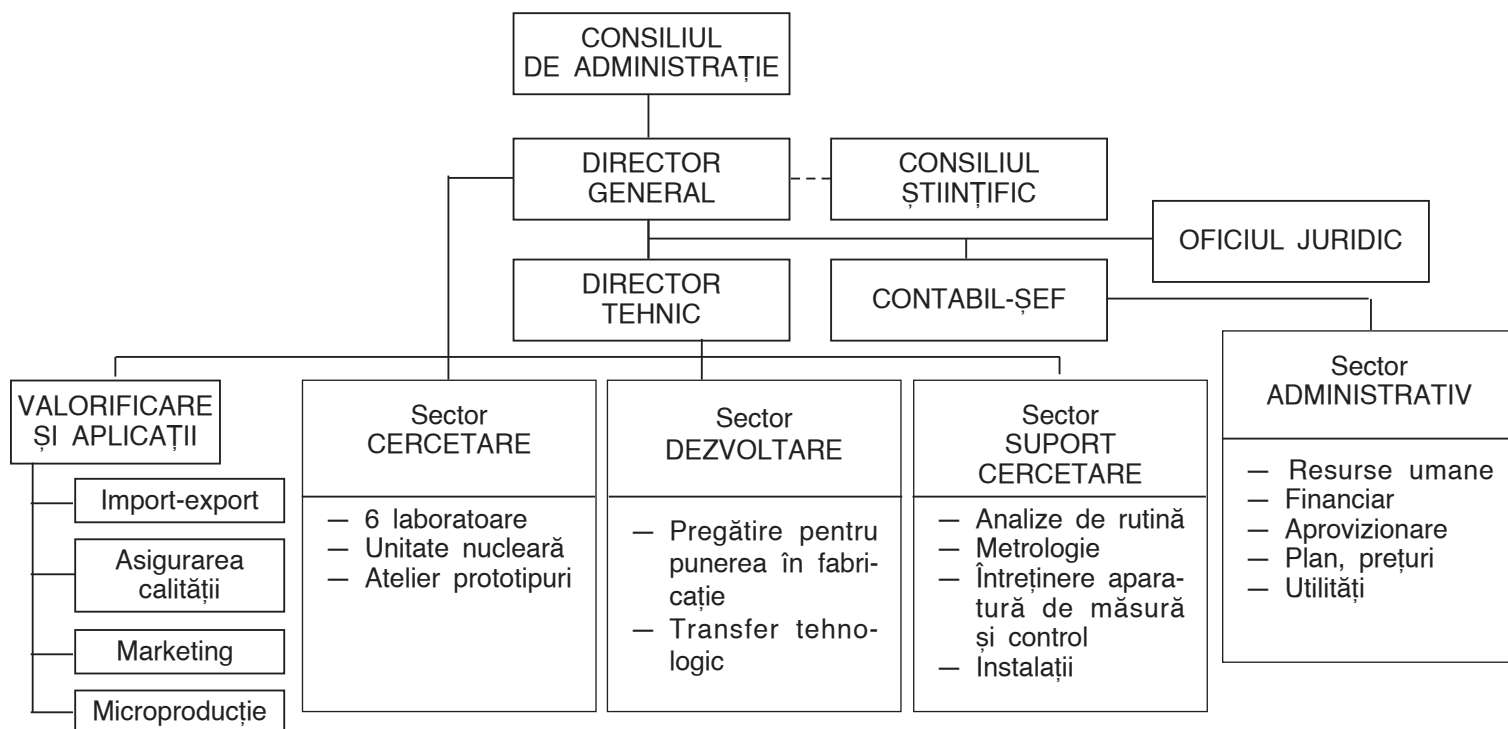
CONSILIUL DE ADMINISTRAȚIE

DIRECTOR GENERAL

CONSILIUL ȘTIINȚIFIC

OFICIUL JURIDIC

DIRECTOR TEHNIC

CONTABIL-ȘEF

VALORIFICARE ȘI APLICAȚII

Import-export

Asigurarea calității

Marketing

Microproducție

Sector CERCETARE

— 6 laboratoare
— Unitate nucleară
— Atelier prototipuri

Sector DEZVOLTARE

— Pregătire pentru punerea în fabricație
— Transfer tehnologic

Sector SUPORT CERCETARE

— Analize de rutină
— Metrologie
— Întreținere aparatură de măsură și control
— Instalații

Sector ADMINISTRATIV

— Resurse umane
— Financiar
— Aprovizionare
— Plan, prețuri
— Utilități